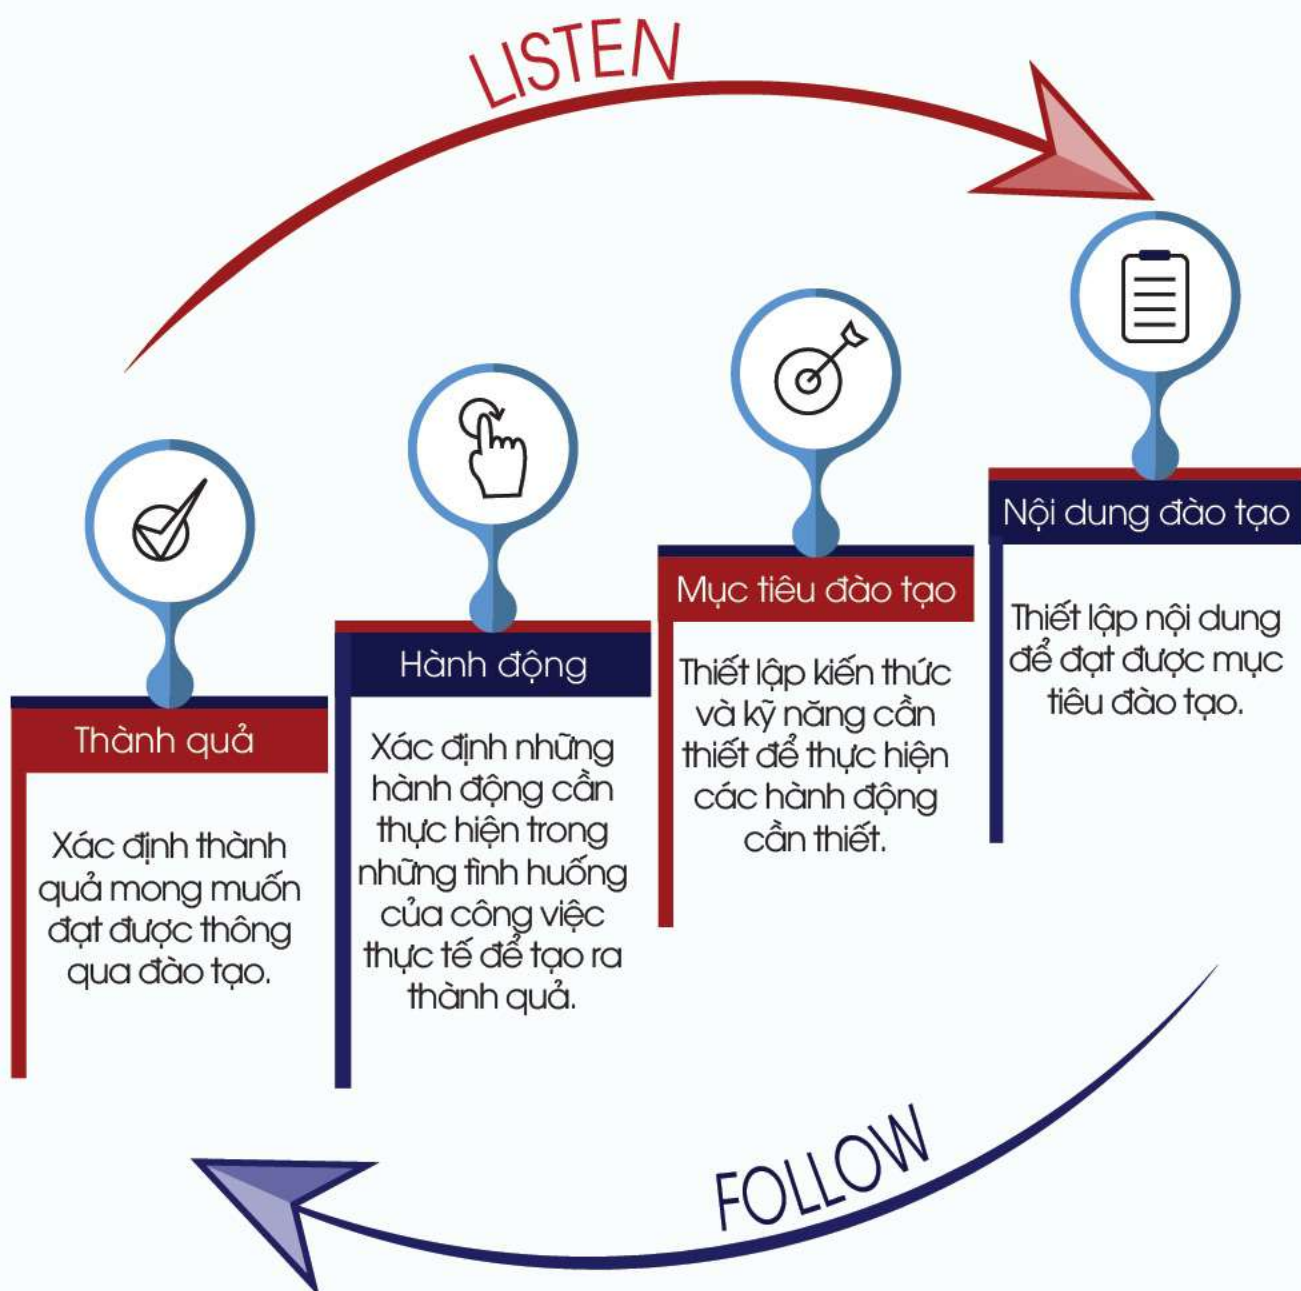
LISTEN

Thành quả

Xác định thành quả mong muốn đạt được thông qua đào tạo.

Hành động

Xác định những hành động cần thực hiện trong những tình huống của công việc thực tế để tạo ra thành quả.

Mục tiêu đào tạo

Thiết lập kiến thức và kỹ năng cần thiết để thực hiện các hành động cần thiết.

Nội dung đào tạo

Thiết lập nội dung để đạt được mục tiêu đào tạo.

FOLLOW